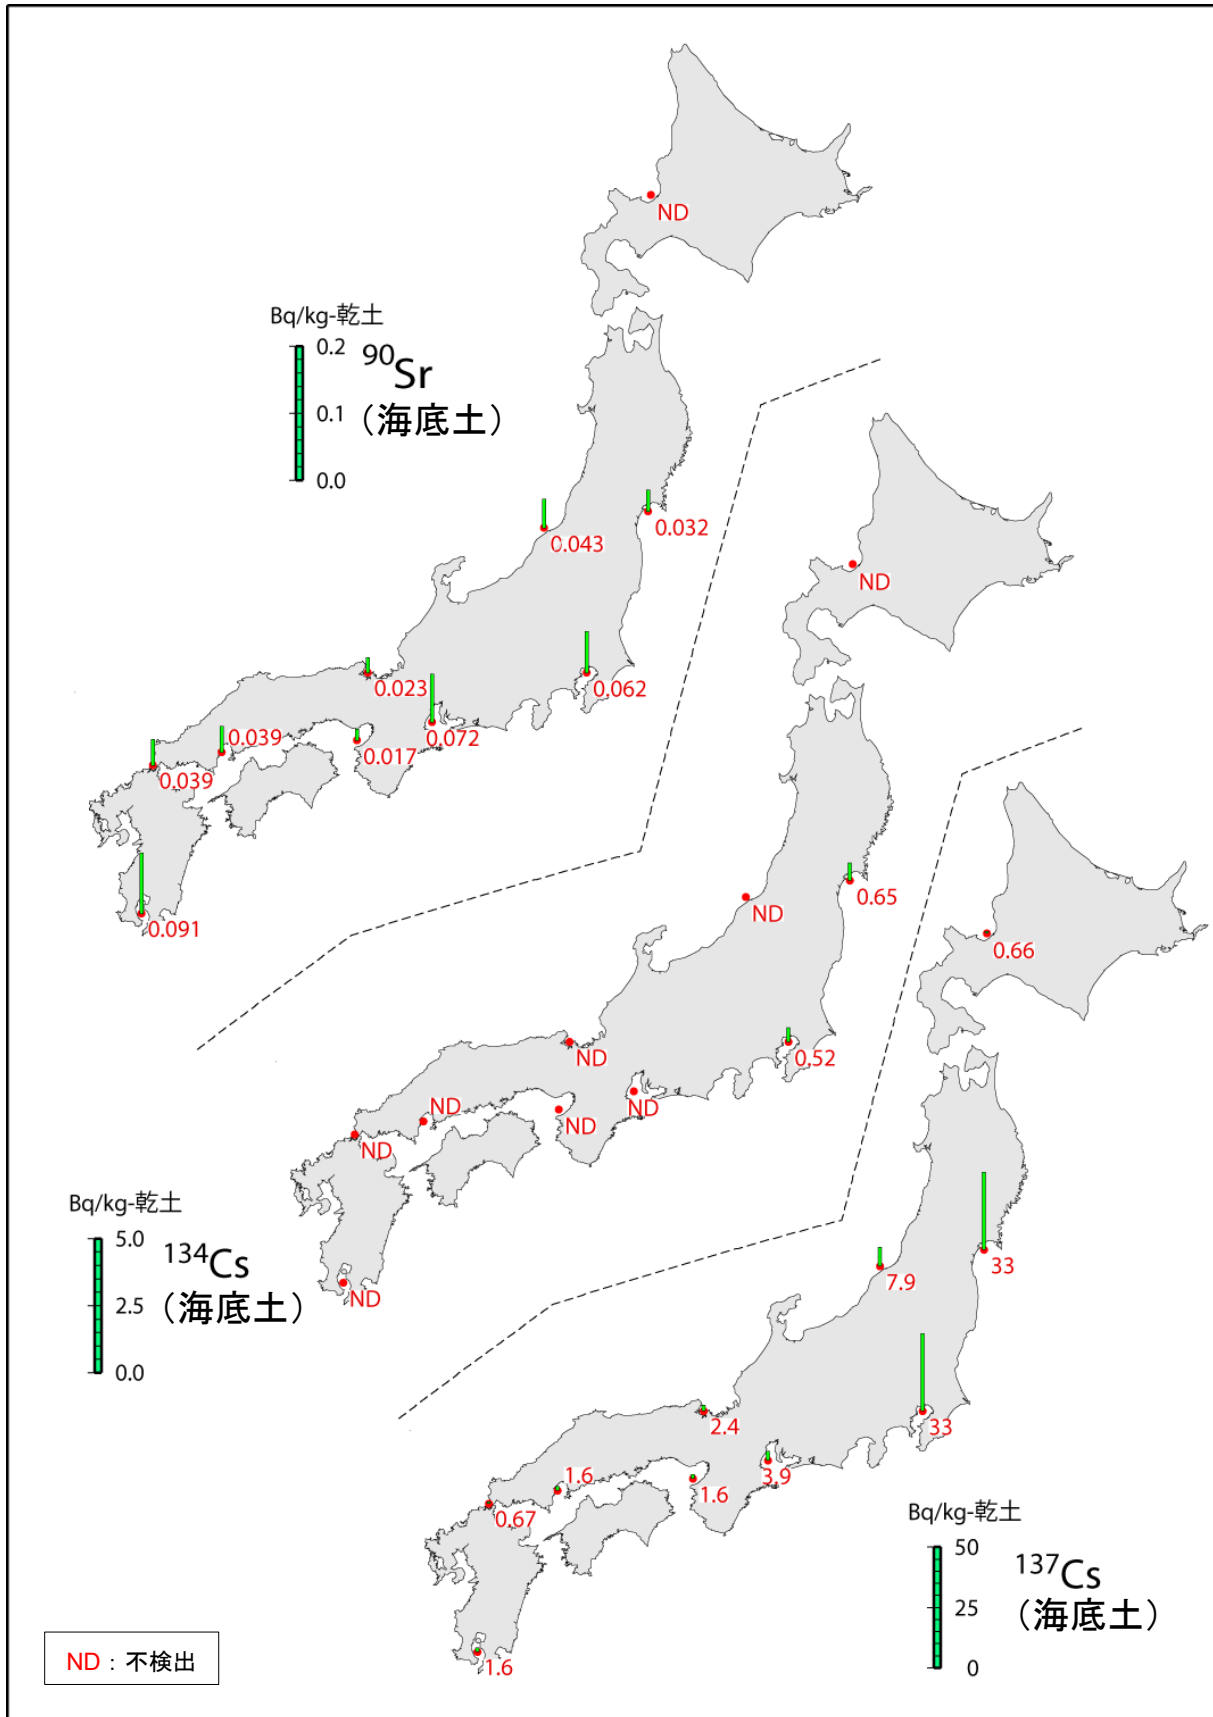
ND

Bq/kg-乾土
0.2
0.1
0.0
$^{90}$Sr
（海底土）

0.043
0.032
0.023
0.062
0.039
0.072
0.017
0.039
0.091

ND
ND
0.65
ND
0.52
ND
ND
ND
ND
ND

Bq/kg-乾土
5.0
2.5
0.0
$^{134}$Cs
（海底土）

0.66
33
7.9
2.4
33
1.6
3.9
1.6
0.67
1.6

Bq/kg-乾土
50
25
0
$^{137}$Cs
（海底土）

ND：不検出